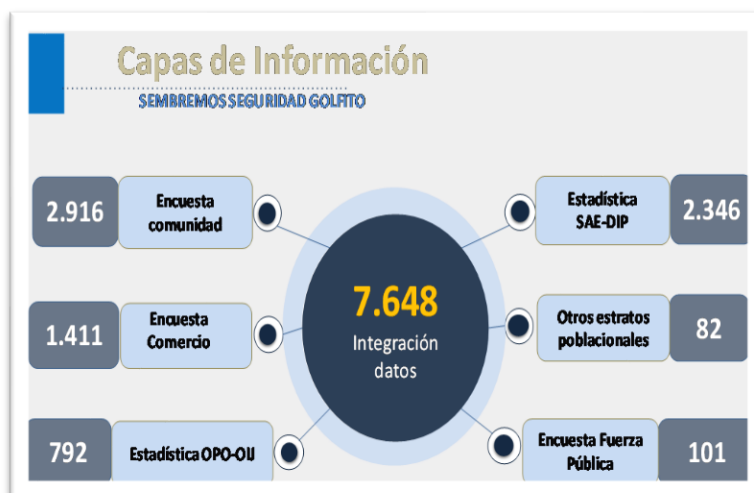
Capas de Información
SEMBREMOS SEGURIDAD GOLFITO

2.916 Encuesta comunidad

1.411 Encuesta Comercio

792 Estadística OPO-OIJ

7.648
Integración datos

Estadística SAE-DIP 2.346

Otros estratos poblacionales 82

Encuesta Fuerza Pública 101